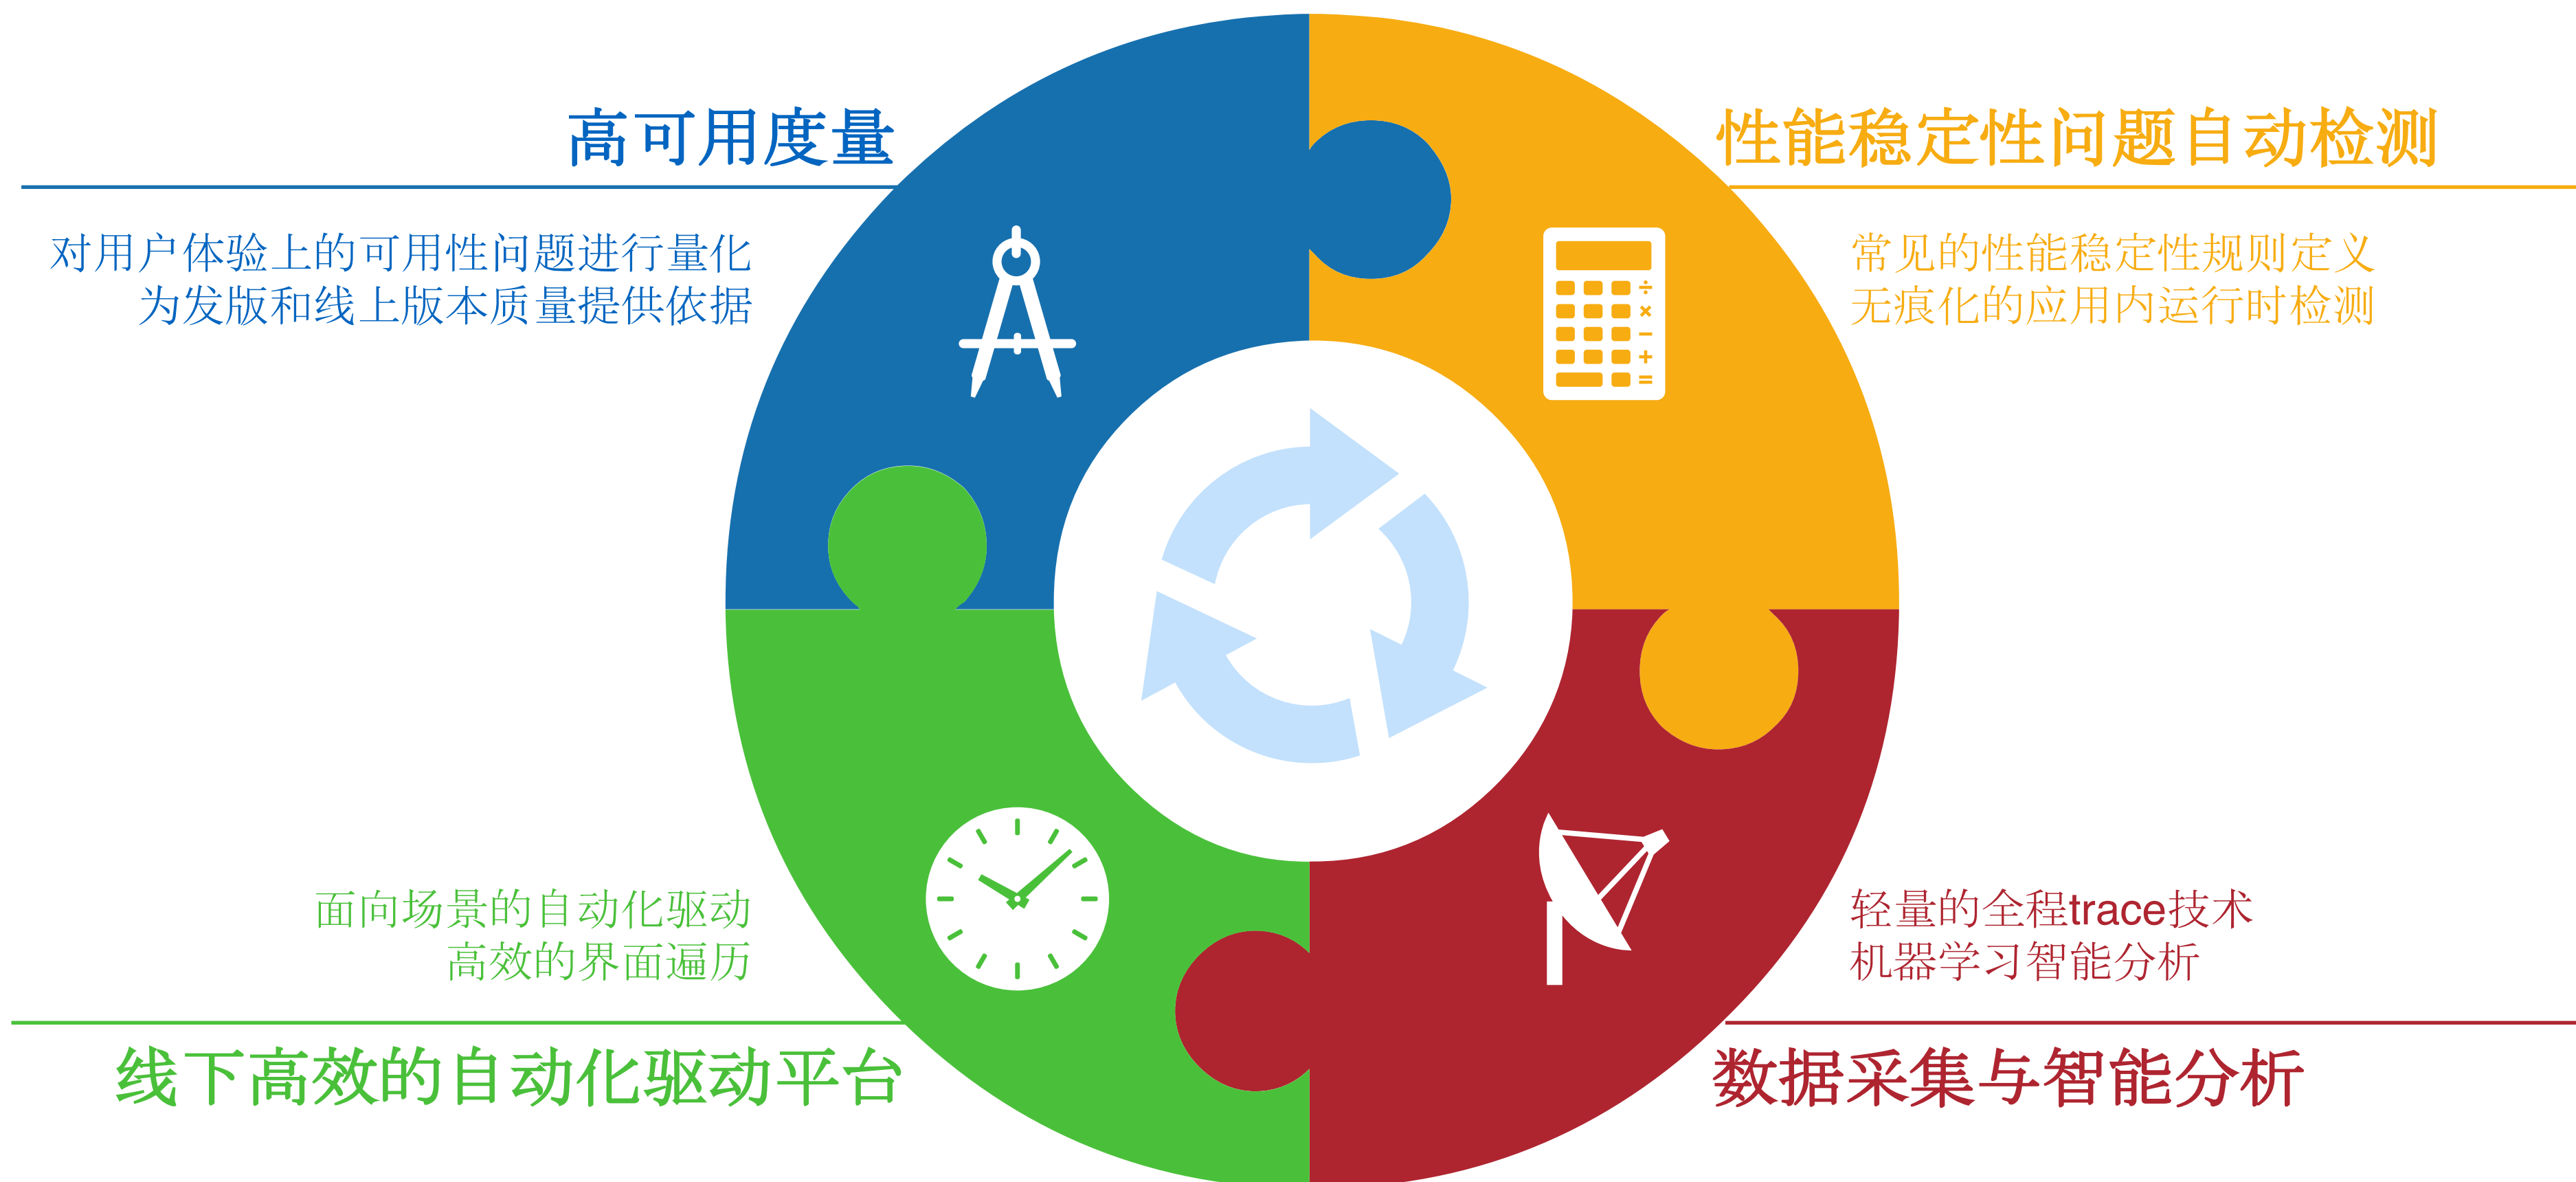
高可用度量

对用户体验上的可用性问题进行量化
为发版和线上版本质量提供依据

性能稳定性问题自动检测

常见的性能稳定性规则定义
无痕化的应用内运行时检测

÷
×
−
+
=

面向场景的自动化驱动
高效的界面遍历

线下高效的自动化驱动平台

轻量的全程trace技术
机器学习智能分析

数据采集与智能分析